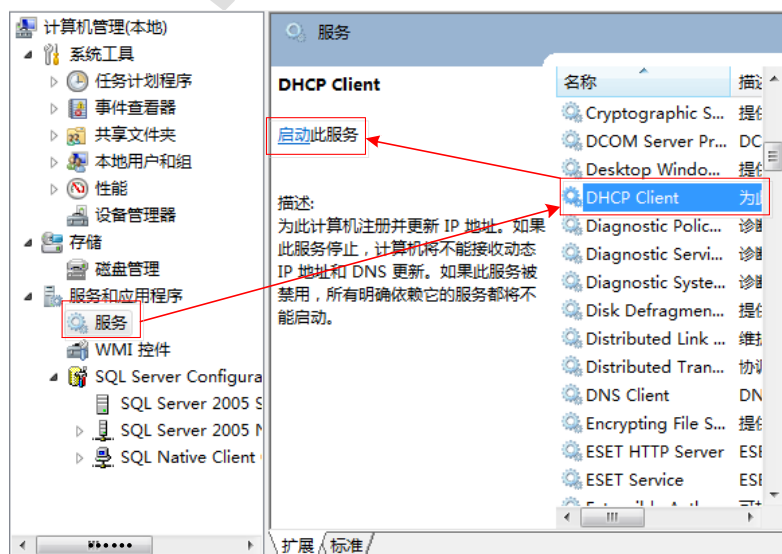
计算机管理(本地)
系统工具
任务计划程序
事件查看器
共享文件夹
本地用户和组
性能
设备管理器
存储
磁盘管理
服务和应用程序
服务
WMI 控件
SQL Server Configura
SQL Server 2005 S
SQL Server 2005 N
SQL Native Client

服务

DHCP Client

启动此服务

描述:
为此计算机注册并更新 IP 地址。如果此服务停止，计算机将不能接收动态 IP 地址和 DNS 更新。如果此服务被禁用，所有明确依赖它的服务都将不能启动。

| 名称 | 描述 |
|---|---|
| Cryptographic S... | 提供 |
| DCOM Server Pr... | DC |
| Desktop Windo... | 提供 |
| DHCP Client | 为此 |
| Diagnostic Polic... | 诊断 |
| Diagnostic Servi... | 诊断 |
| Diagnostic Syste... | 诊断 |
| Disk Defragmen... | 提供 |
| Distributed Link ... | 维护 |
| Distributed Tran... | 协调 |
| DNS Client | DN |
| Encrypting File S... | 提供 |
| ESET HTTP Server | ESE |
| ESET Service | ESE |

扩展 标准